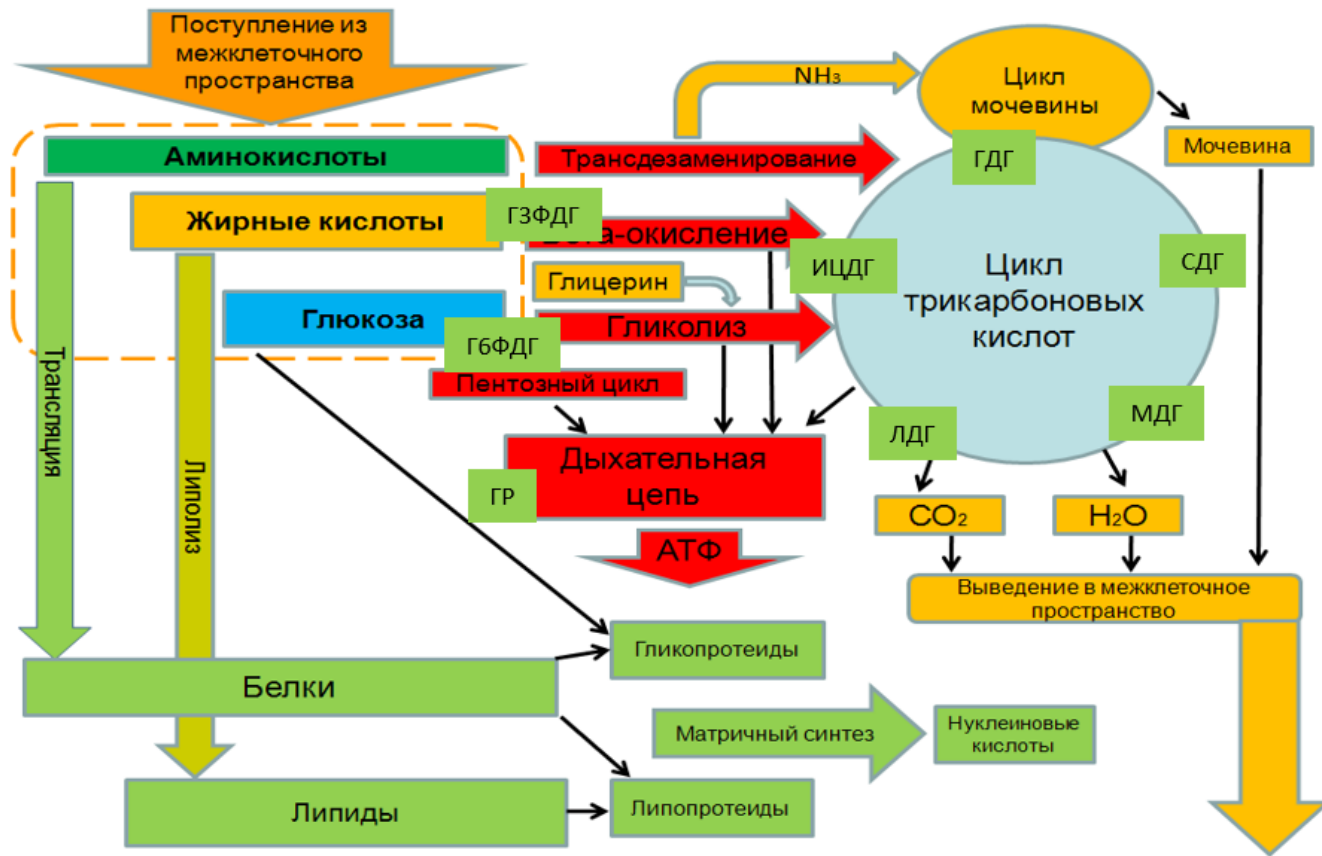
Поступление из межклеточного пространства

$NH_3$

Цикл мочевины

Аминокислоты

Трансдезаменирование

ГДГ

Мочевина

Жирные кислоты

Г3ФДГ

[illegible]та-окисление

ИЦДГ

Цикл трикарбоновых кислот

СДГ

Глицерин

Глюкоза

Гликолиз

Г6ФДГ

Пентозный цикл

Трансляция

Липолиз

ЛДГ

МДГ

Дыхательная цепь

ГР

$CO_2$

$H_2O$

АТФ

Выведение в межклеточное пространство

Гликопротеиды

Белки

Матричный синтез

Нуклеиновые кислоты

Липиды

Липопротеиды